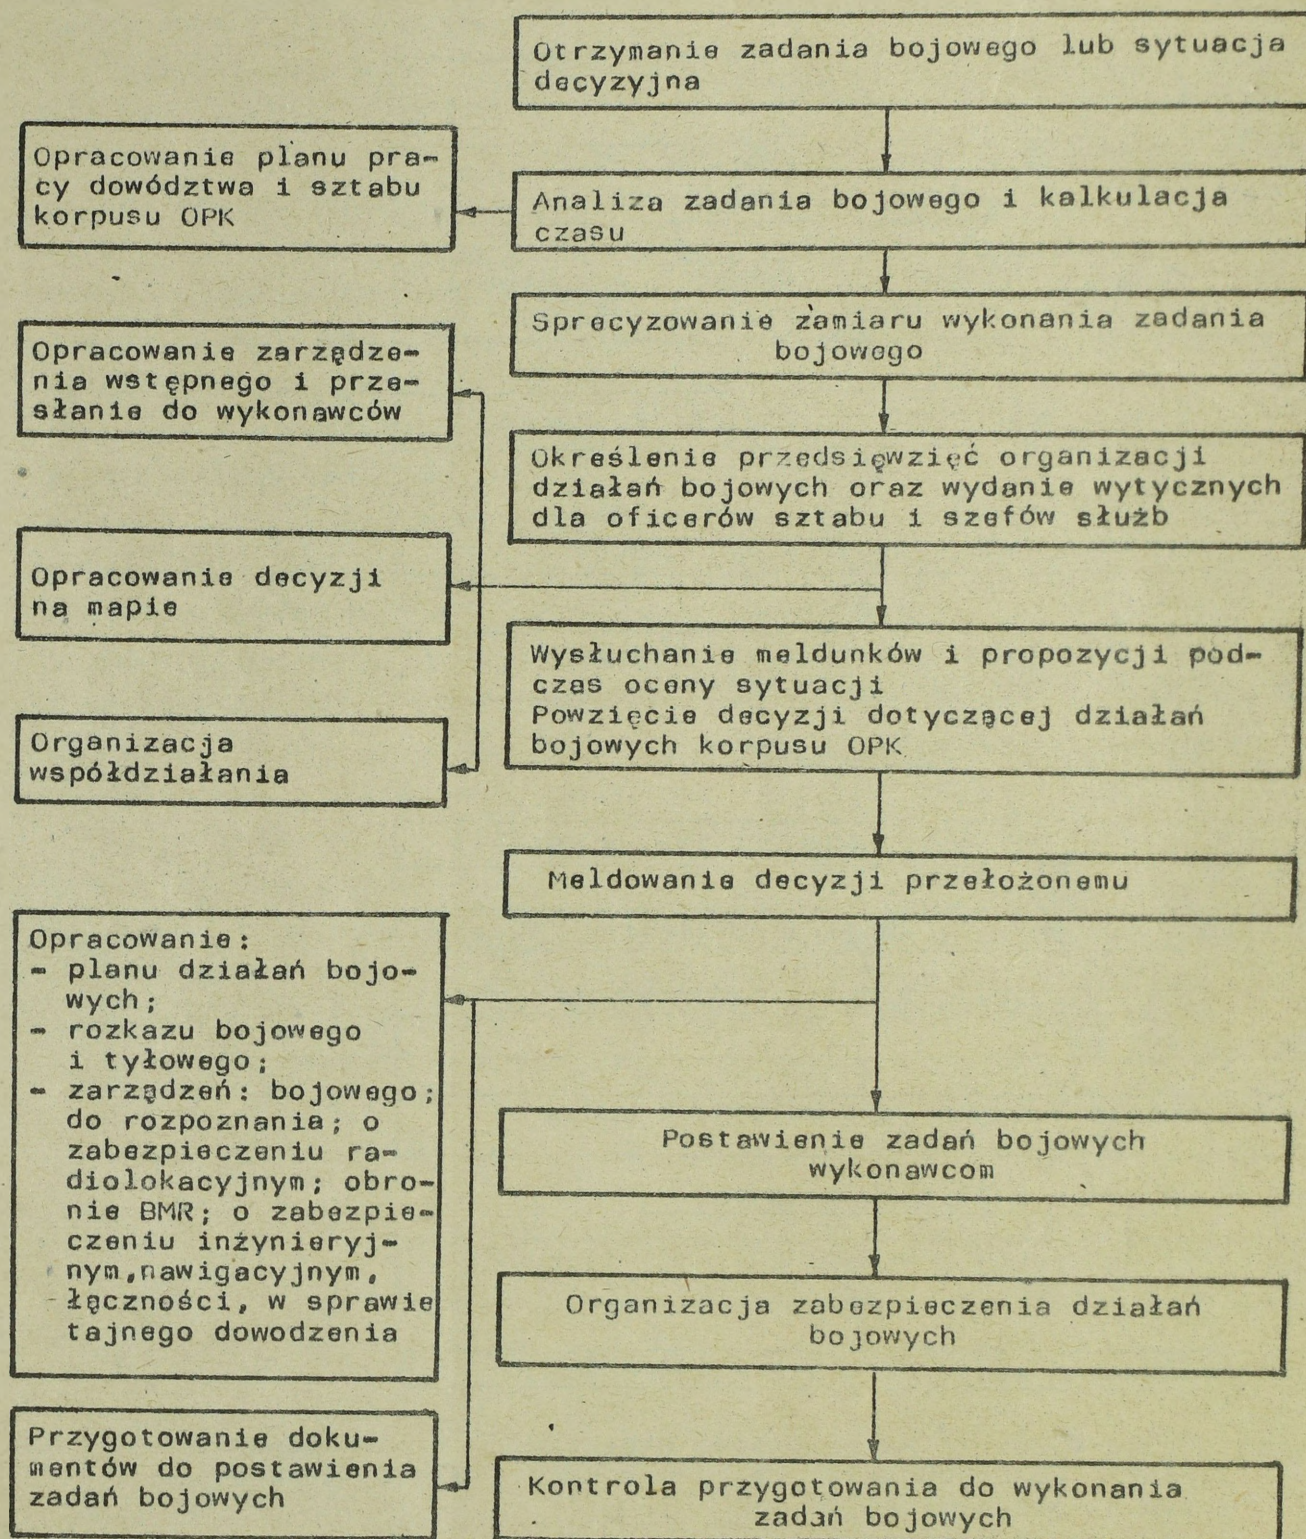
Otrzymanie zadania bojowego lub sytuacja decyzyjna

Opracowanie planu pracy dowództwa i sztabu korpusu OPK

Analiza zadania bojowego i kalkulacja czasu

Sprecyzowanie zamiaru wykonania zadania bojowego

Opracowanie zarządzenia wstępnego i przesłanie do wykonawców

Określenie przedsięwzięć organizacji działań bojowych oraz wydanie wytycznych dla oficerów sztabu i szefów służb

Opracowanie decyzji na mapie

Wysłuchanie meldunków i propozycji podczas oceny sytuacji
Powzięcie decyzji dotyczącej działań bojowych korpusu OPK

Organizacja współdziałania

Meldowanie decyzji przełożonemu

Opracowanie:
- planu działań bojowych;
- rozkazu bojowego i tyłowego;
- zarządzeń: bojowego; do rozpoznania; o zabezpieczeniu radiolokacyjnym; obronie BMR; o zabezpieczeniu inżynieryjnym, nawigacyjnym, łączności, w sprawie tajnego dowodzenia

Postawienie zadań bojowych wykonawcom

Organizacja zabezpieczenia działań bojowych

Przygotowanie dokumentów do postawienia zadań bojowych

Kontrola przygotowania do wykonania zadań bojowych